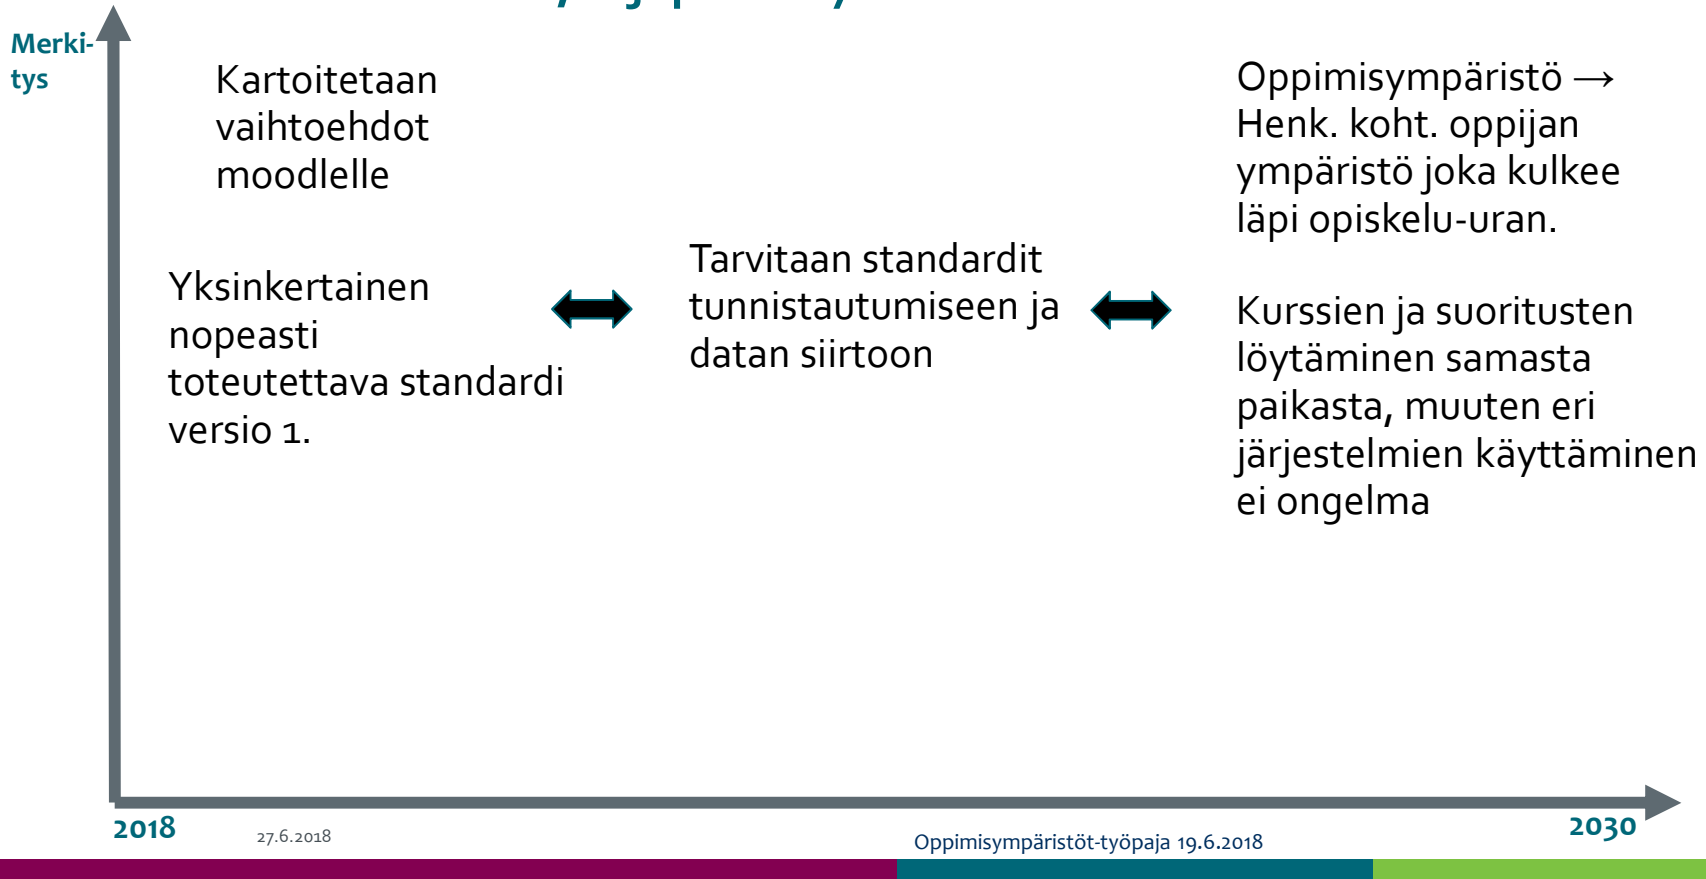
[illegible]

Merkitys

Kartoitetaan vaihtoehdot moodlelle

Yksinkertainen nopeasti toteutettava standardi versio 1.

Tarvitaan standardit tunnistautumiseen ja datan siirtoon

Oppimisympäristö → Henk. koht. oppijan ympäristö joka kulkee läpi opiskelu-uran.

Kurssien ja suoritusten löytäminen samasta paikasta, muuten eri järjestelmien käyttäminen ei ongelma

2018

27.6.2018

Oppimisympäristöt-työpaja 19.6.2018

2030